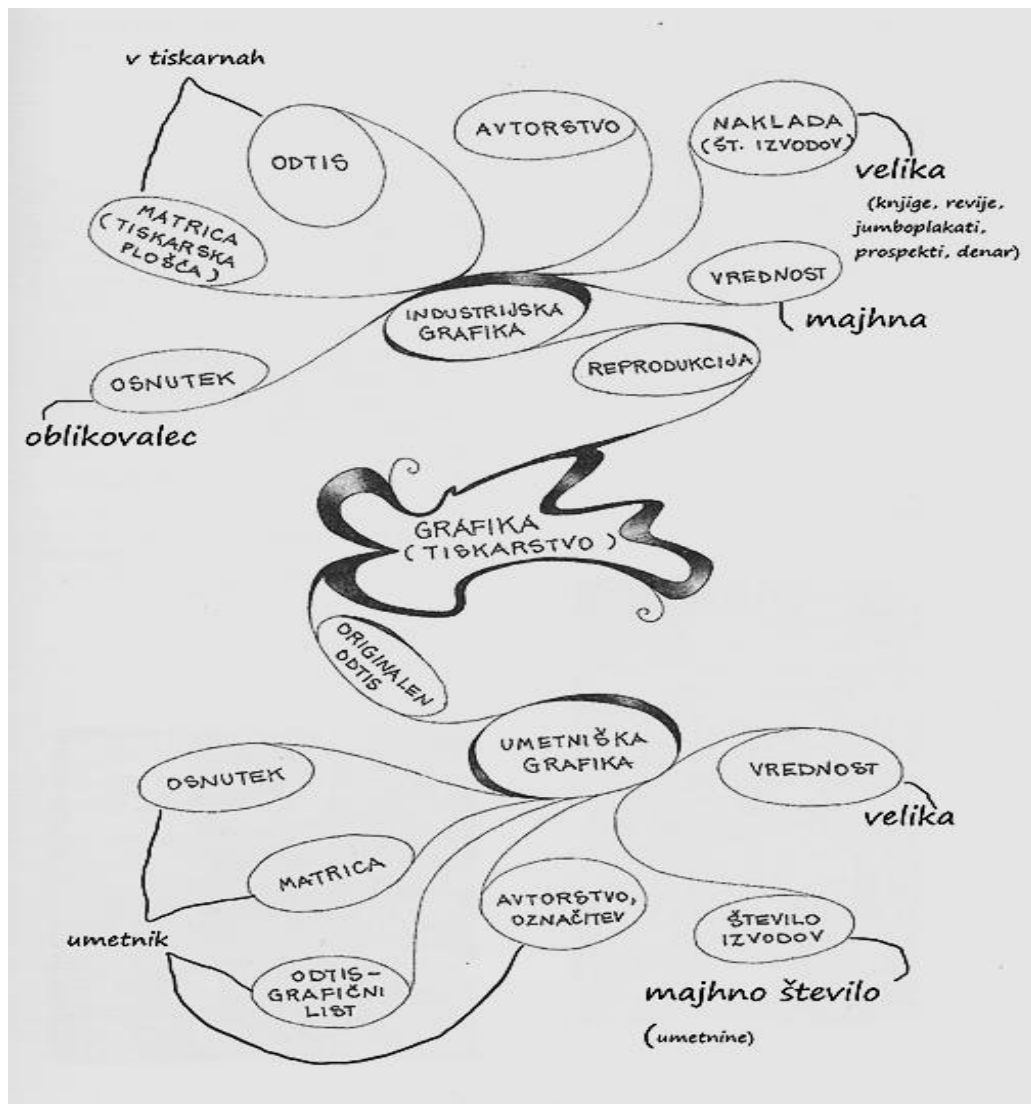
v tiskarnah

ODTIS

AVTORSTVO

NAKLADA (ŠT. IZVODOV)

velika

(knjige, revije, jumboplakati, prospekti, denar)

MATRICA (TISKARSKA PLOŠČA)

VREDNOST

majhna

INDUSTRIJSKA GRAFIKA

REPRODUKCIJA

OSNUTEK

oblikovalec

GRAFIKA (TISKARSTVO)

ORIGINALEN ODTIS

UMETNIŠKA GRAFIKA

OSNUTEK

VREDNOST

velika

MATRICA

AVTORSTVO, OZNAČITEV

ŠTEVILO IZVODOV

umetnik

ODTIS-GRAFIČNI LIST

majhno število

(umetnine)